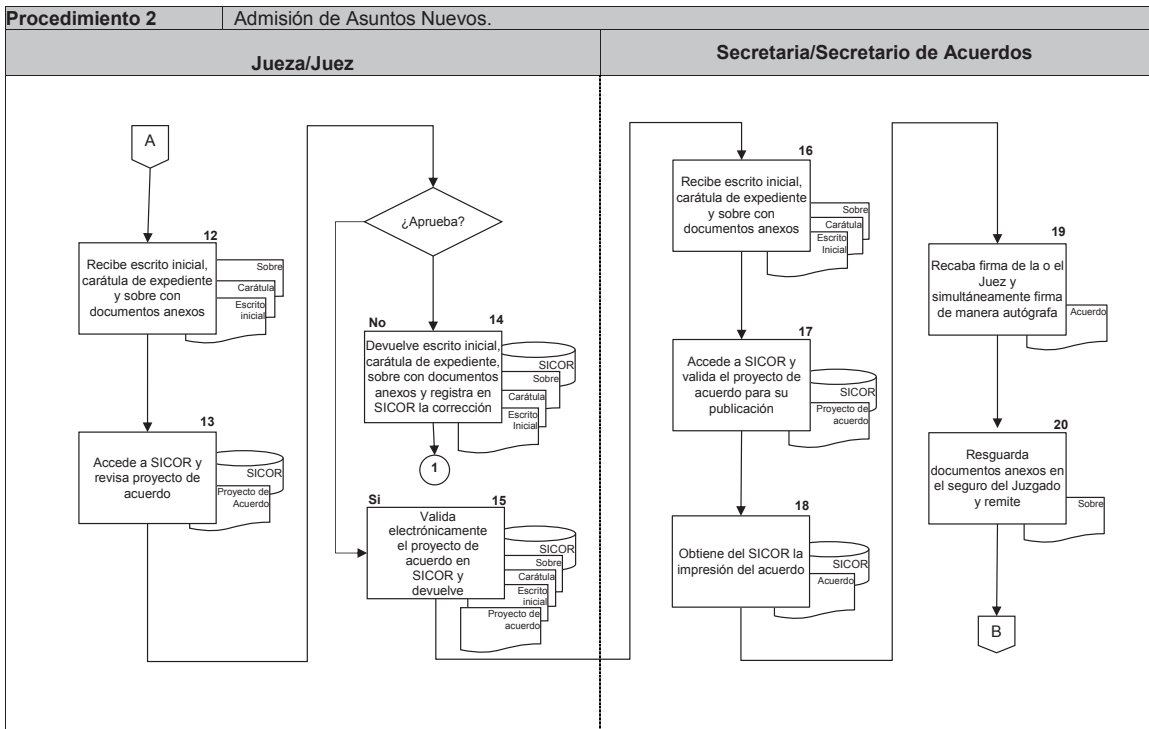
Procedimiento 2 | Admisión de Asuntos Nuevos.

Jueza/Juez

Secretaria/Secretario de Acuerdos

A

12
Recibe escrito inicial, carátula de expediente y sobre con documentos anexos
Sobre
Carátula
Escrito inicial

13
Accede a SICOR y revisa proyecto de acuerdo
SICOR
Proyecto de Acuerdo

¿Aprueba?

No
14
Devuelve escrito inicial, carátula de expediente, sobre con documentos anexos y registra en SICOR la corrección
SICOR
Sobre
Carátula
Escrito Inicial

1

Si
15
Valida electrónicamente el proyecto de acuerdo en SICOR y devuelve
SICOR
Sobre
Carátula
Escrito inicial
Proyecto de acuerdo

16
Recibe escrito inicial, carátula de expediente y sobre con documentos anexos
Sobre
Carátula
Escrito Inicial

17
Accede a SICOR y valida el proyecto de acuerdo para su publicación
SICOR
Proyecto de acuerdo

18
Obtiene del SICOR la impresión del acuerdo
SICOR
Acuerdo

19
Recaba firma de la o el Juez y simultáneamente firma de manera autógrafa
Acuerdo

20
Resguarda documentos anexos en el seguro del Juzgado y remite
Sobre

B